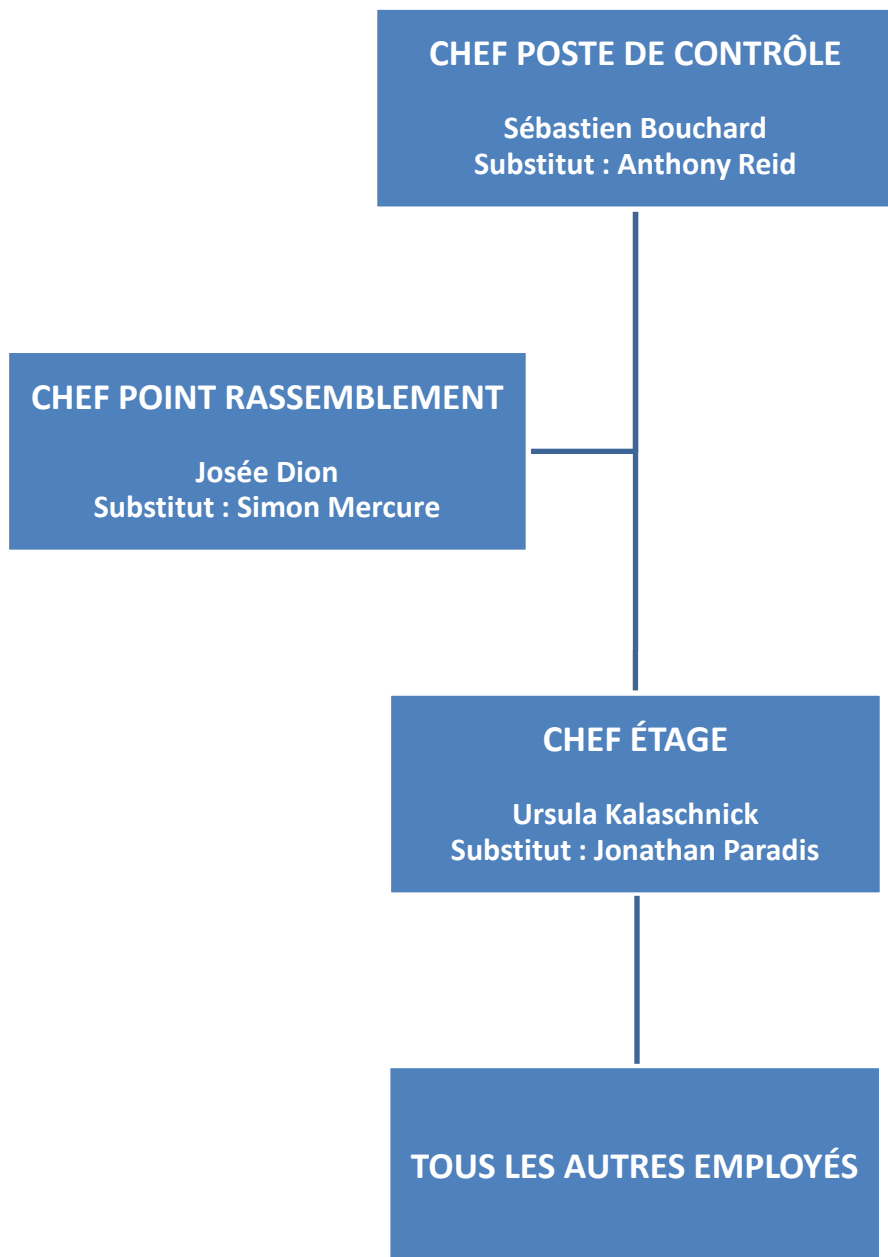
CHEF POSTE DE CONTRÔLE

Sébastien Bouchard
Substitut : Anthony Reid

CHEF POINT RASSEMBLEMENT

Josée Dion
Substitut : Simon Mercure

CHEF ÉTAGE

Ursula Kalaschnick
Substitut : Jonathan Paradis

TOUS LES AUTRES EMPLOYÉS